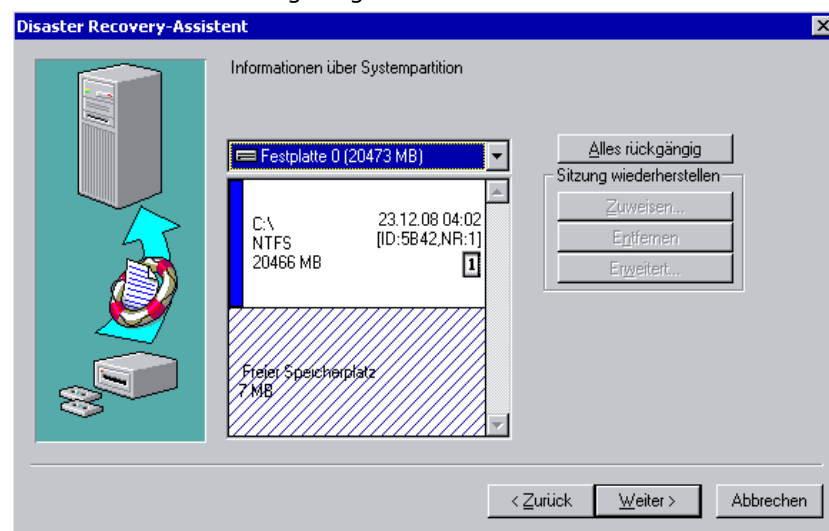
Disaster Recovery-Assistent

Informationen über Systempartition

Festplatte 0 (20473 MB)

C:\
NTFS
20466 MB

23.12.08 04:02
[ID:5B42,NR:1]
1

Freier Speicherplatz
7 MB

Alles rückgängig

Sitzung wiederherstellen

Zuweisen...

Entfernen

Erweitert...

< Zurück

Weiter >

Abbrechen